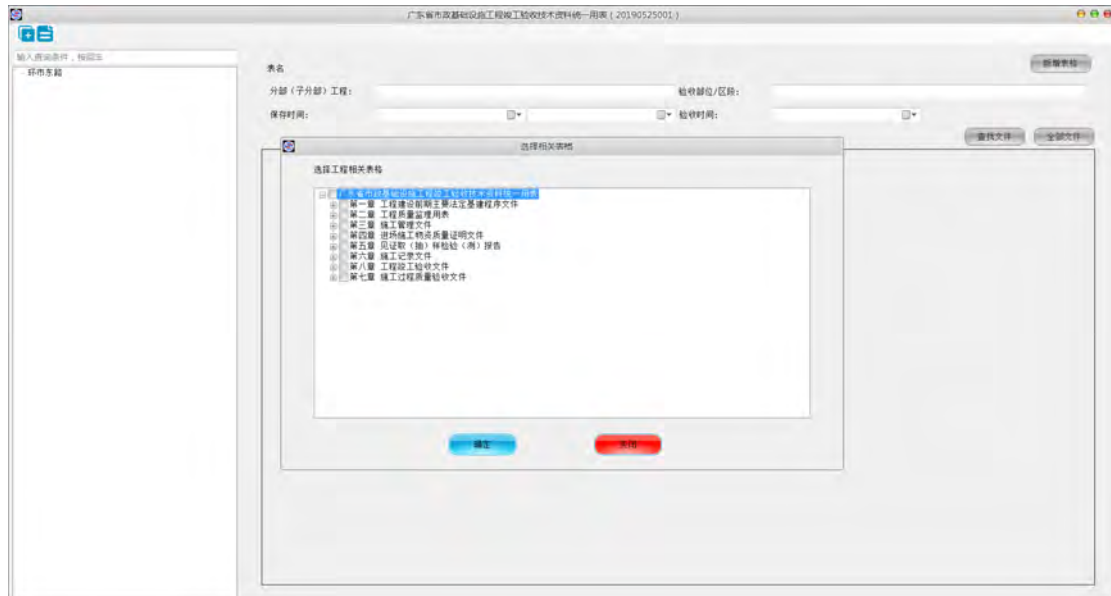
广东省市政基础设施工程竣工验收技术资料统一用表（20190525001）

输入查询条件，按回车
环市东路

表名
分部（子分部）工程：
验收部位/区段：
保存时间：
验收时间：
新增表格
查找文件
全部文件

选择相关表格
选择工程相关表格
广东省市政基础设施工程竣工验收技术资料统一用表
第一章 工程建设前期主要法定基建程序文件
第二章 工程质量监理用表
第三章 施工管理文件
第四章 进场施工物资质量证明文件
第五章 见证取（抽）样检验（测）报告
第六章 施工记录文件
第八章 工程竣工验收文件
第七章 施工过程质量验收文件
确定
关闭